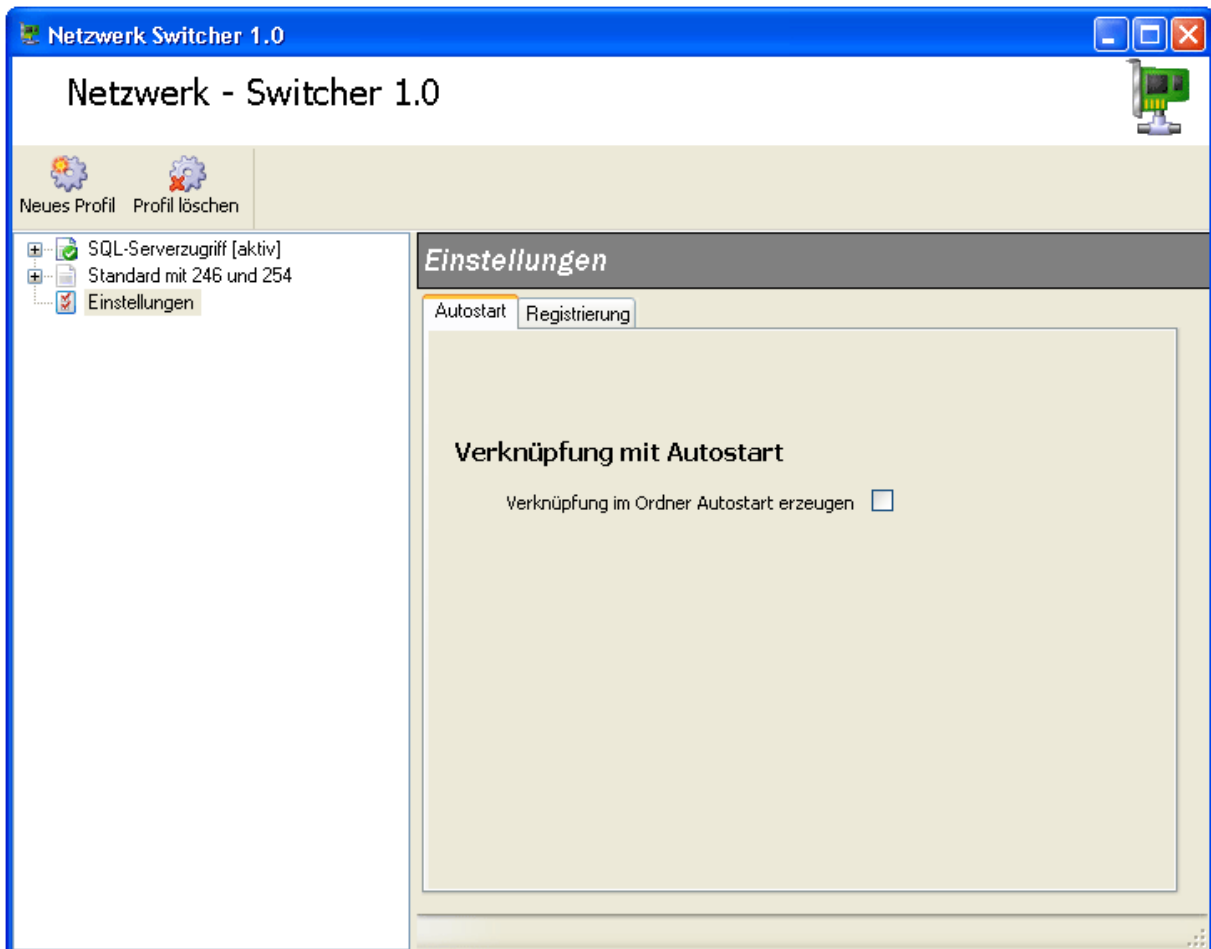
Netzwerk Switcher 1.0

Netzwerk - Switcher 1.0

Neues Profil
Profil löschen

SQL-Serverzugriff [aktiv]
Standard mit 246 und 254
Einstellungen

Einstellungen

Autostart
Registrierung

Verknüpfung mit Autostart

Verknüpfung im Ordner Autostart erzeugen